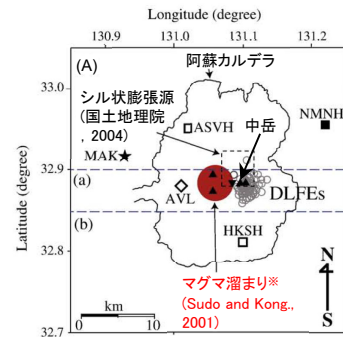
Longitude (degree)

130.9
131.0
131.1
131.2

(A)
阿蘇カルデラ

33.0

シル状膨張源
(国土地理院, 2004)

ASVH
中岳
NMNH

32.9
MAK★

(a)

AVL
DLFEs

Latitude (degree)

(b)

32.8
HKSH

N
S

km
0
10
マグマ溜まり※
(Sudo and Kong., 2001)

32.7